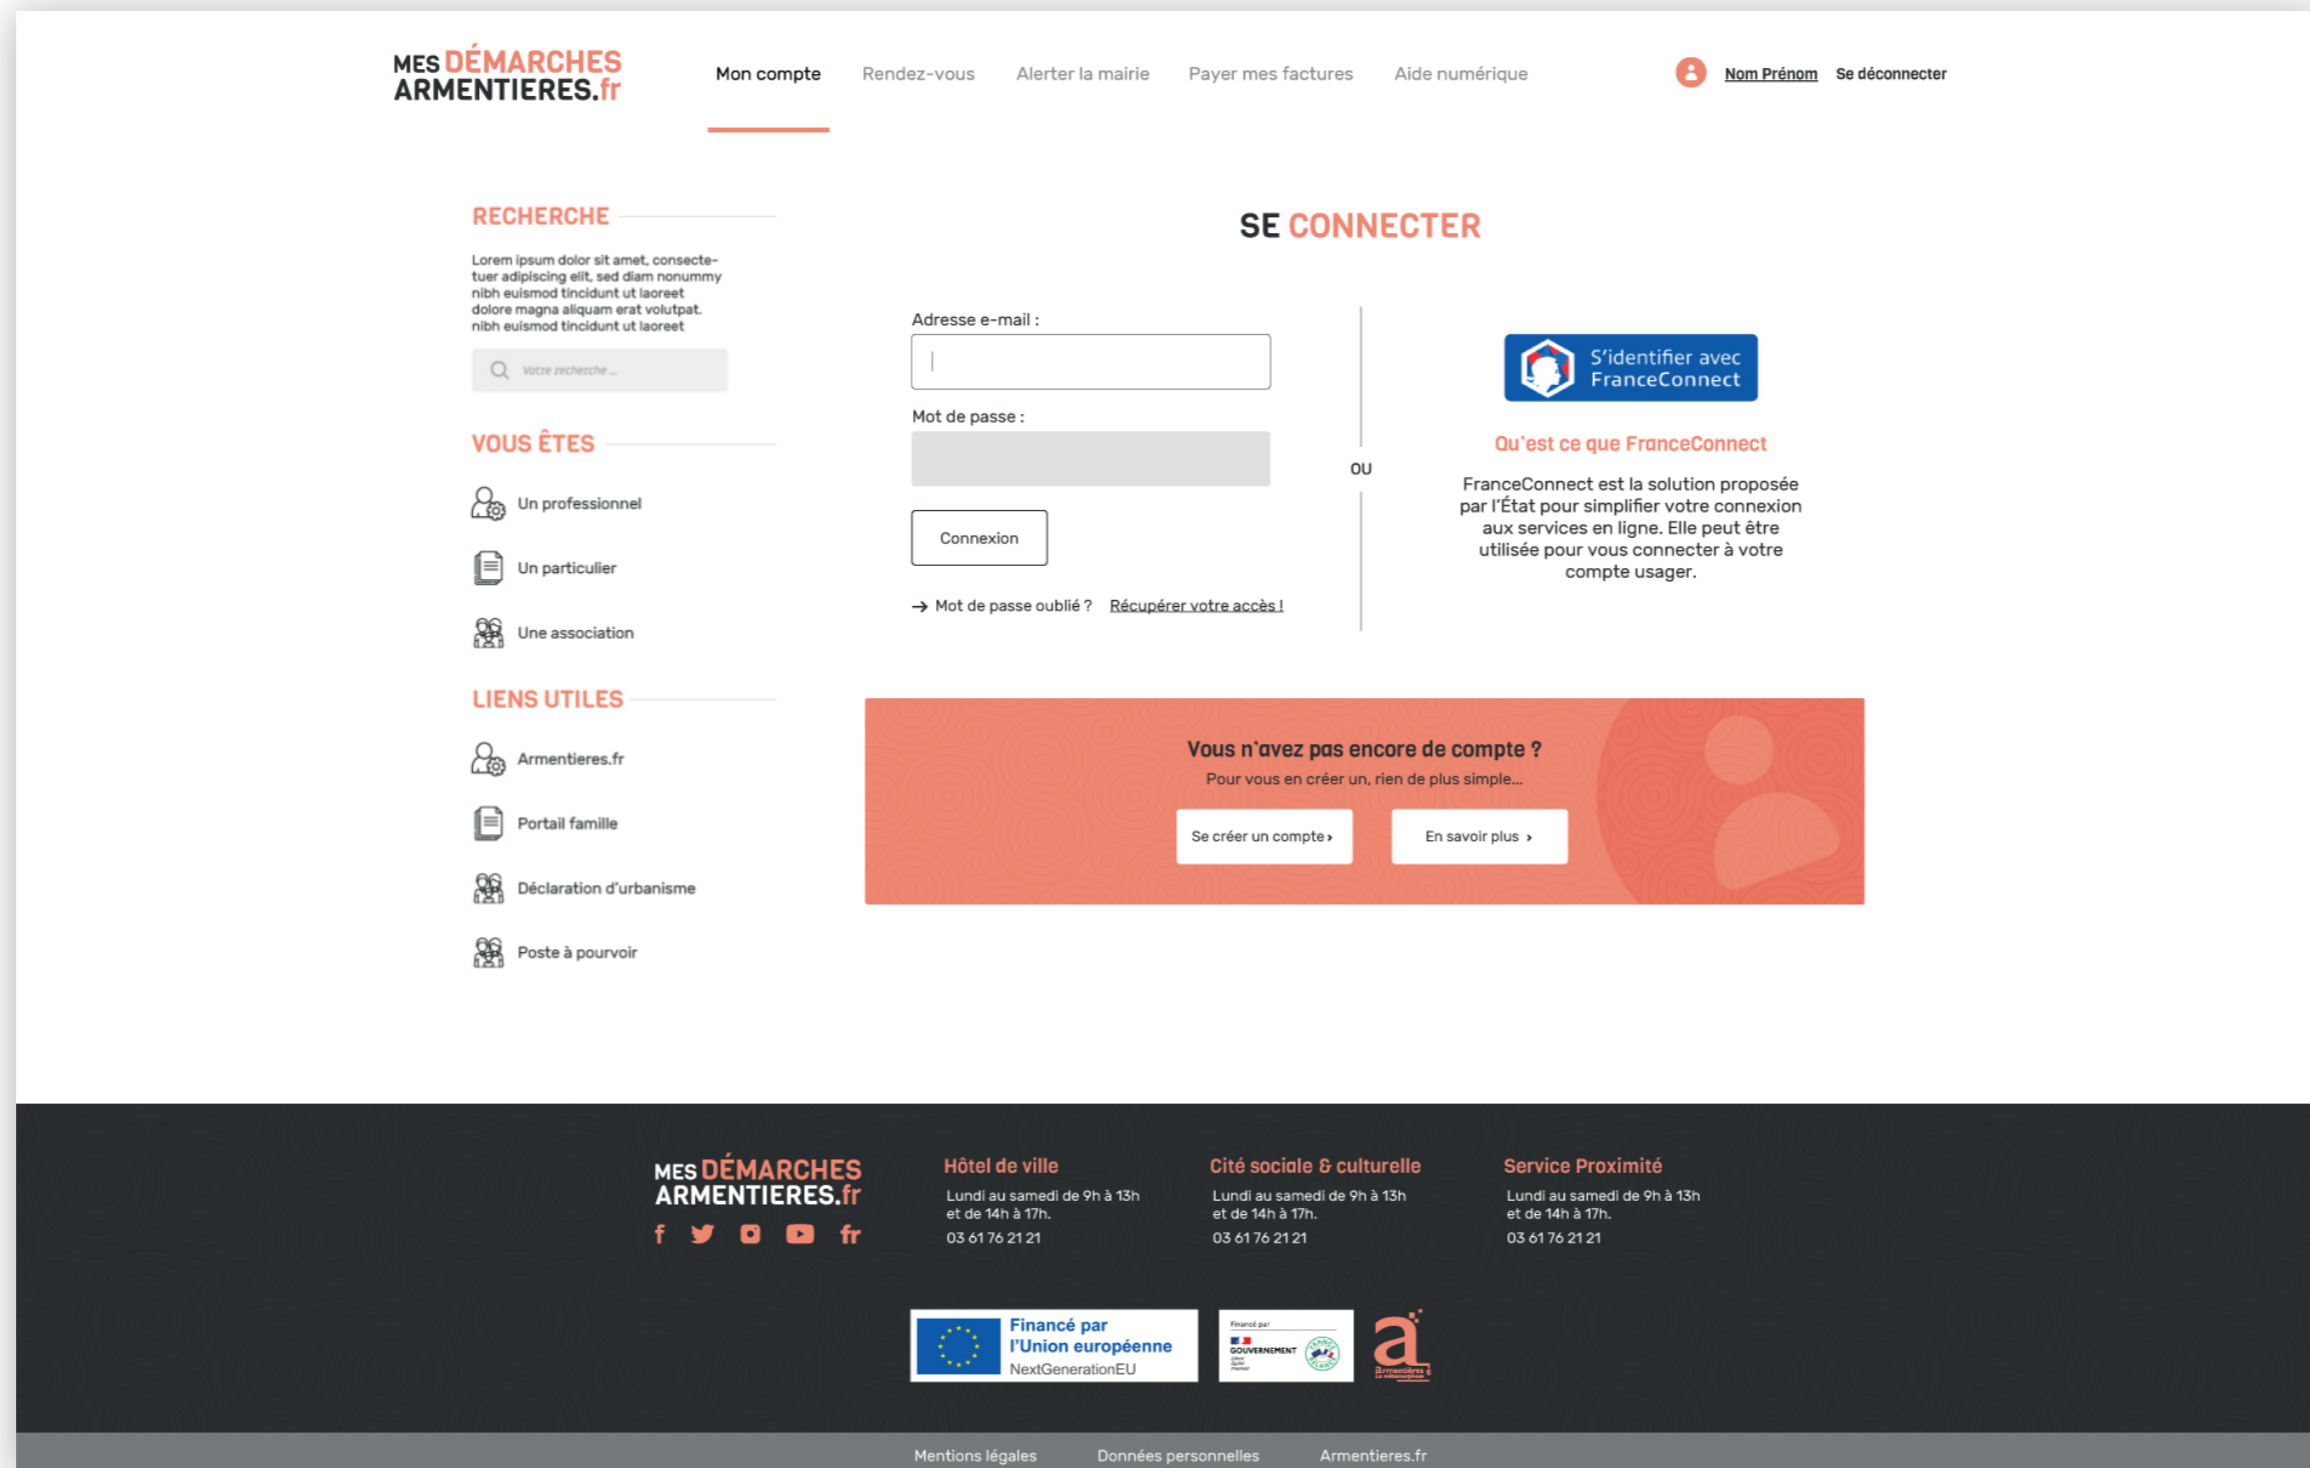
MES DÉMARCHES ARMENTIERES.fr

Mon compte Rendez-vous Alerter la mairie Payer mes factures Aide numérique

Nom Prénom Se déconnecter

RECHERCHE

Lorem ipsum dolor sit amet, consectetuer adipiscing elit, sed diam nonummy nibh euismod tincidunt ut laoreet dolore magna aliquam erat volutpat. nibh euismod tincidunt ut laoreet

Votre recherche ...

VOUS ÊTES

Un professionnel

Un particulier

Une association

LIENS UTILES

Armentieres.fr

Portail famille

Déclaration d'urbanisme

Poste à pourvoir

SE CONNECTER

Adresse e-mail :

Mot de passe :

Connexion

Mot de passe oublié ? Récupérer votre accès !

OU

S'identifier avec FranceConnect

Qu'est ce que FranceConnect

FranceConnect est la solution proposée par l'État pour simplifier votre connexion aux services en ligne. Elle peut être utilisée pour vous connecter à votre compte usager.

Vous n'avez pas encore de compte ?

Pour vous en créer un, rien de plus simple...

Se créer un compte ›

En savoir plus ›

MES DÉMARCHES ARMENTIERES.fr

fr

Hôtel de ville

Lundi au samedi de 9h à 13h et de 14h à 17h.

03 61 76 21 21

Cité sociale & culturelle

Lundi au samedi de 9h à 13h et de 14h à 17h.

03 61 76 21 21

Service Proximité

Lundi au samedi de 9h à 13h et de 14h à 17h.

03 61 76 21 21

Financé par l'Union européenne NextGenerationEU

Financé par GOUVERNEMENT

Mentions légales Données personnelles Armentieres.fr